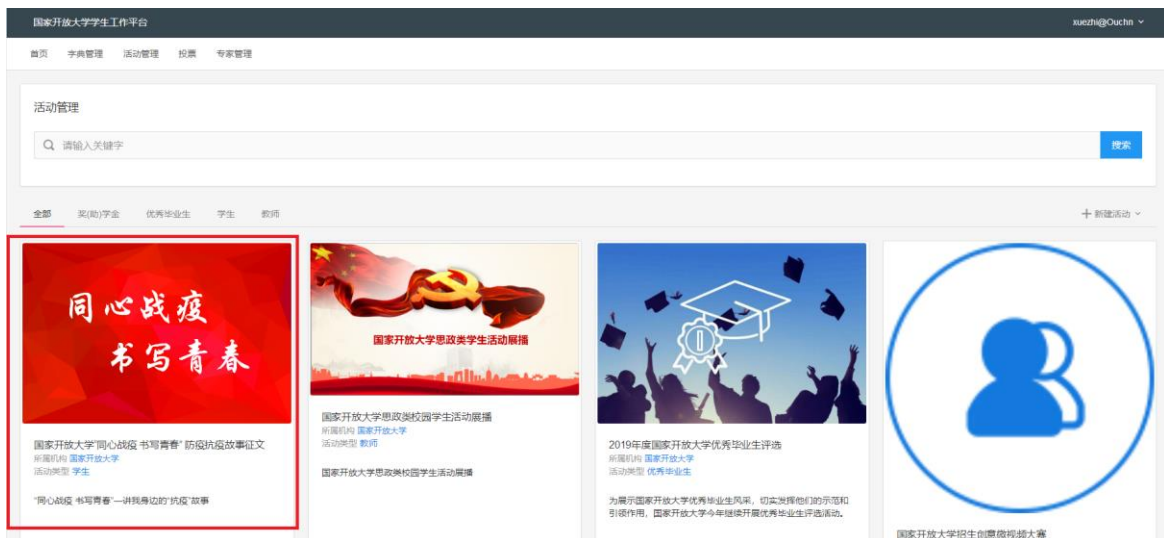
国家开放大学学生工作平台

xuezhi@Ouchn

首页 字典管理 活动管理 投票 专家管理

活动管理

请输入关键字

搜索

全部 奖(助)学金 优秀毕业生 学生 教师

+ 新建活动

同心战疫 书写青春

国家开放大学"同心战疫 书写青春" 防疫抗疫故事征文
所属机构 国家开放大学
活动类型 学生

"同心战疫 书写青春"—讲我身边的"抗疫"故事

国家开放大学思政类学生活动展播

国家开放大学思政类校园学生活动展播
所属机构 国家开放大学
活动类型 教师

国家开放大学思政类校园学生活动展播

2019年度国家开放大学优秀毕业生评选
所属机构 国家开放大学
活动类型 优秀毕业生

为展示国家开放大学优秀毕业生风采，切实发挥他们的示范和引领作用，国家开放大学今年继续开展优秀毕业生评选活动。

国家开放大学招生创意微视频大赛